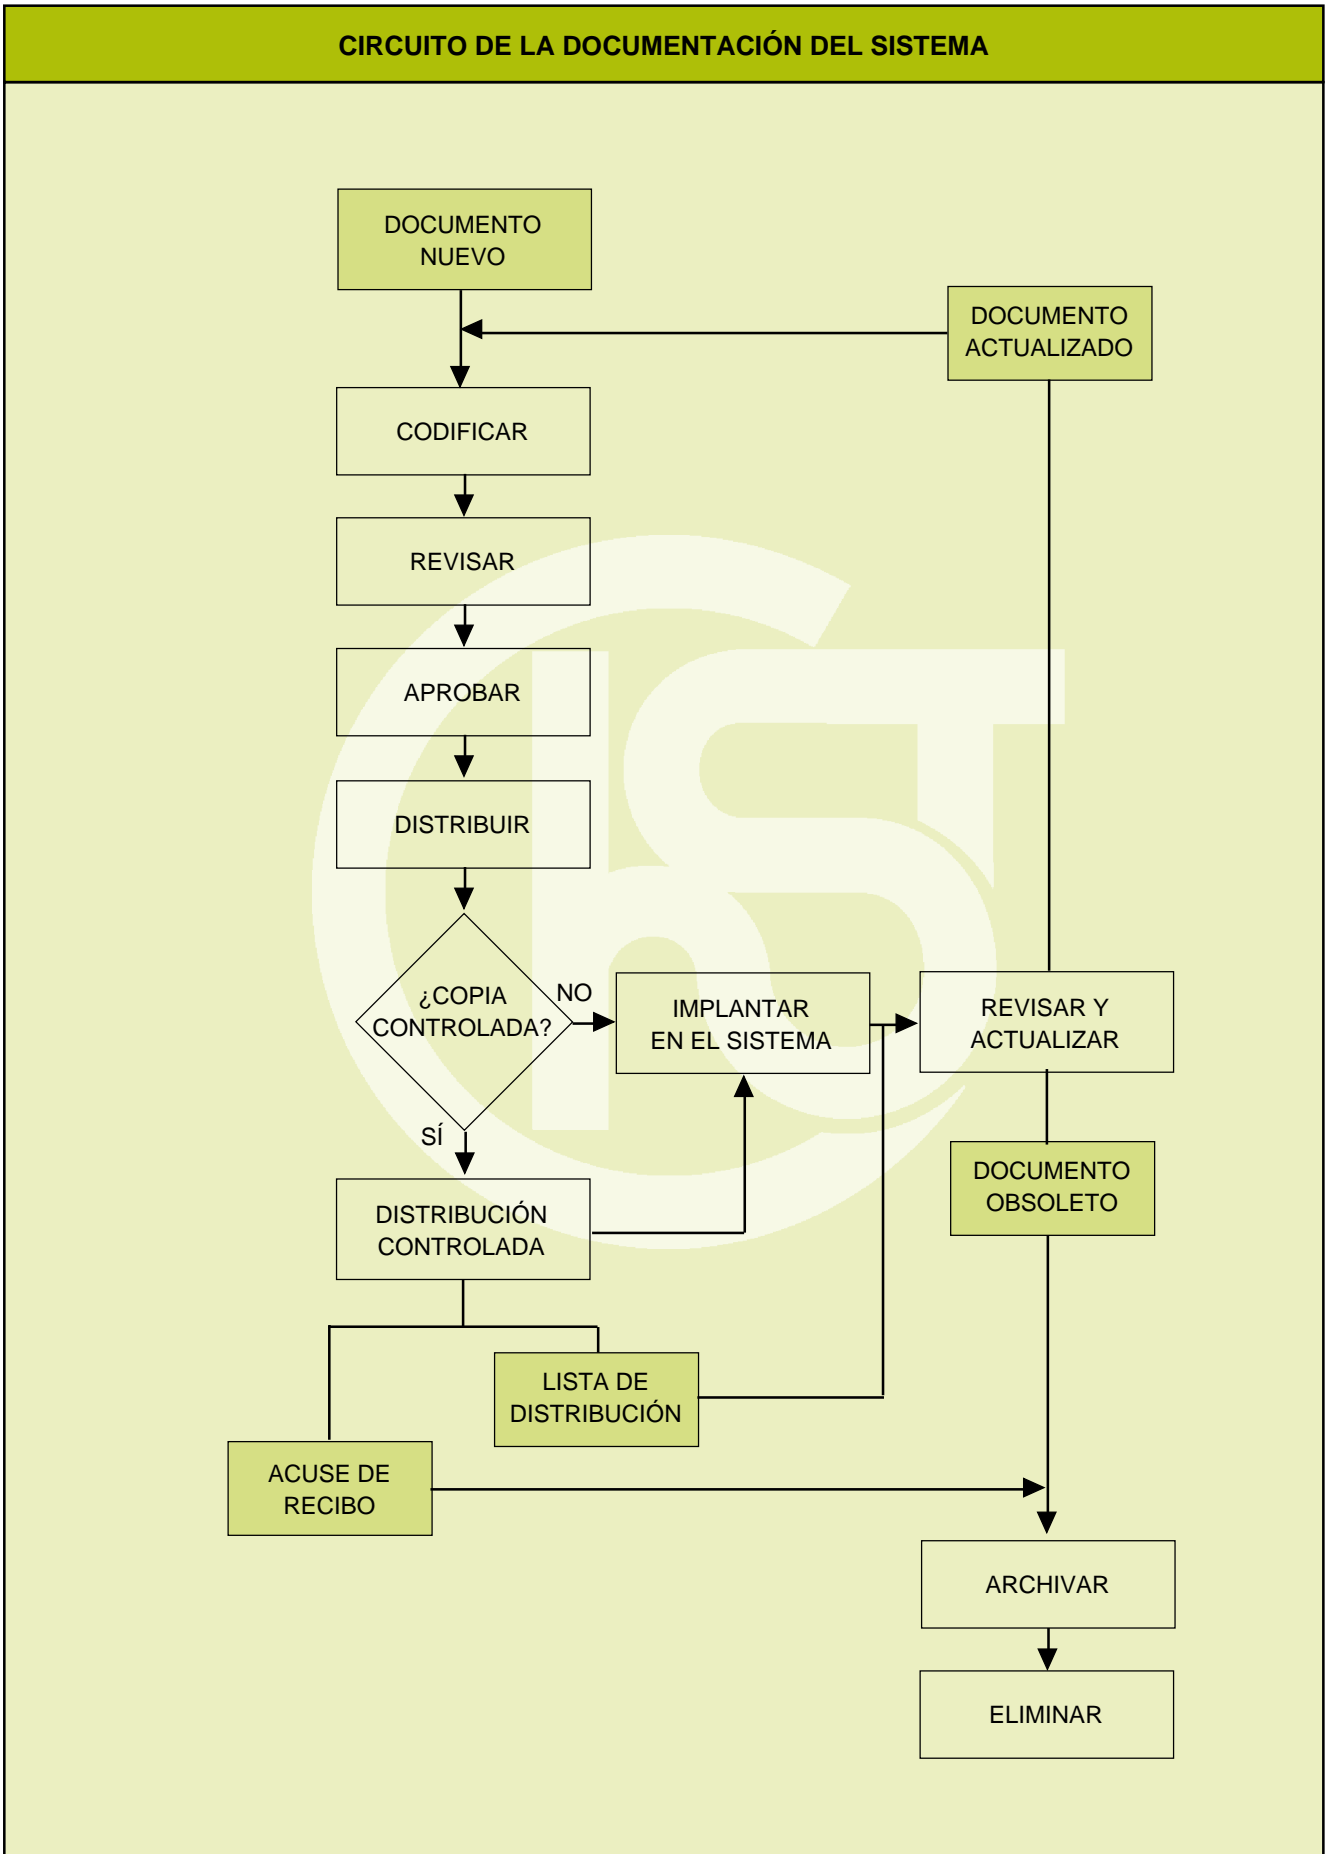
CIRCUITO DE LA DOCUMENTACIÓN DEL SISTEMA

DOCUMENTO NUEVO

DOCUMENTO ACTUALIZADO

CODIFICAR

REVISAR

APROBAR

DISTRIBUIR

¿COPIA CONTROLADA?

NO

IMPLANTAR EN EL SISTEMA

REVISAR Y ACTUALIZAR

SÍ

DOCUMENTO OBSOLETO

DISTRIBUCIÓN CONTROLADA

LISTA DE DISTRIBUCIÓN

ACUSE DE RECIBO

ARCHIVAR

ELIMINAR